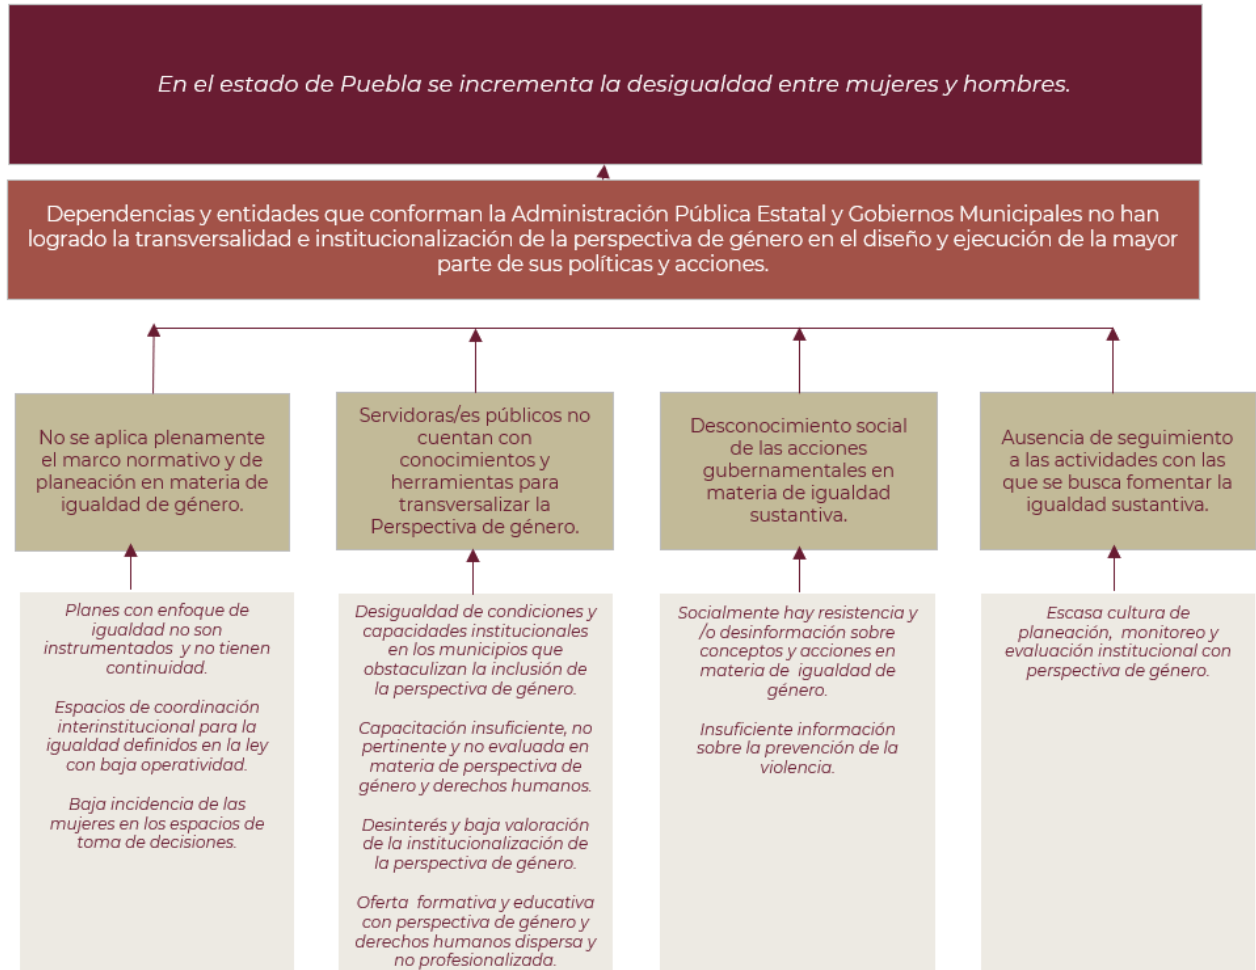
En el estado de Puebla se incrementa la desigualdad entre mujeres y hombres.

Dependencias y entidades que conforman la Administración Pública Estatal y Gobiernos Municipales no han logrado la transversalidad e institucionalización de la perspectiva de género en el diseño y ejecución de la mayor parte de sus políticas y acciones.

No se aplica plenamente el marco normativo y de planeación en materia de igualdad de género.

Servidoras/es públicos no cuentan con conocimientos y herramientas para transversalizar la Perspectiva de género.

Desconocimiento social de las acciones gubernamentales en materia de igualdad sustantiva.

Ausencia de seguimiento a las actividades con las que se busca fomentar la igualdad sustantiva.

Planes con enfoque de igualdad no son instrumentados y no tienen continuidad.

Espacios de coordinación interinstitucional para la igualdad definidos en la ley con baja operatividad.

Baja incidencia de las mujeres en los espacios de toma de decisiones.

Desigualdad de condiciones y capacidades institucionales en los municipios que obstaculizan la inclusión de la perspectiva de género.

Capacitación insuficiente, no pertinente y no evaluada en materia de perspectiva de género y derechos humanos.

Desinterés y baja valoración de la institucionalización de la perspectiva de género.

Oferta formativa y educativa con perspectiva de género y derechos humanos dispersa y no profesionalizada.

Socialmente hay resistencia y /o desinformación sobre conceptos y acciones en materia de igualdad de género.

Insuficiente información sobre la prevención de la violencia.

Escasa cultura de planeación, monitoreo y evaluación institucional con perspectiva de género.